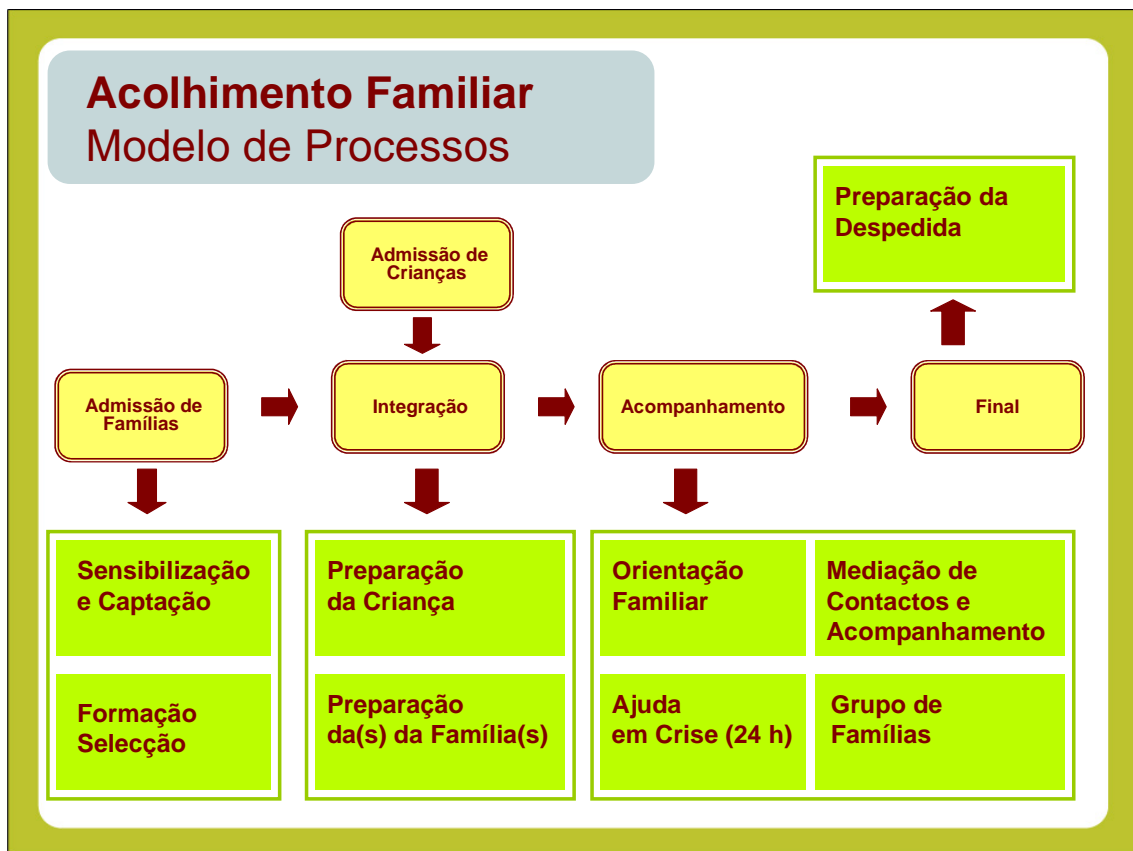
Acolhimento Familiar
Modelo de Processos

Preparação da Despedida

Admissão de Crianças

Admissão de Famílias

Integração

Acompanhamento

Final

Sensibilização e Captação

Formação Selecção

Preparação da Criança

Preparação da(s) da Família(s)

Orientação Familiar

Mediação de Contactos e Acompanhamento

Ajuda em Crise (24 h)

Grupo de Famílias